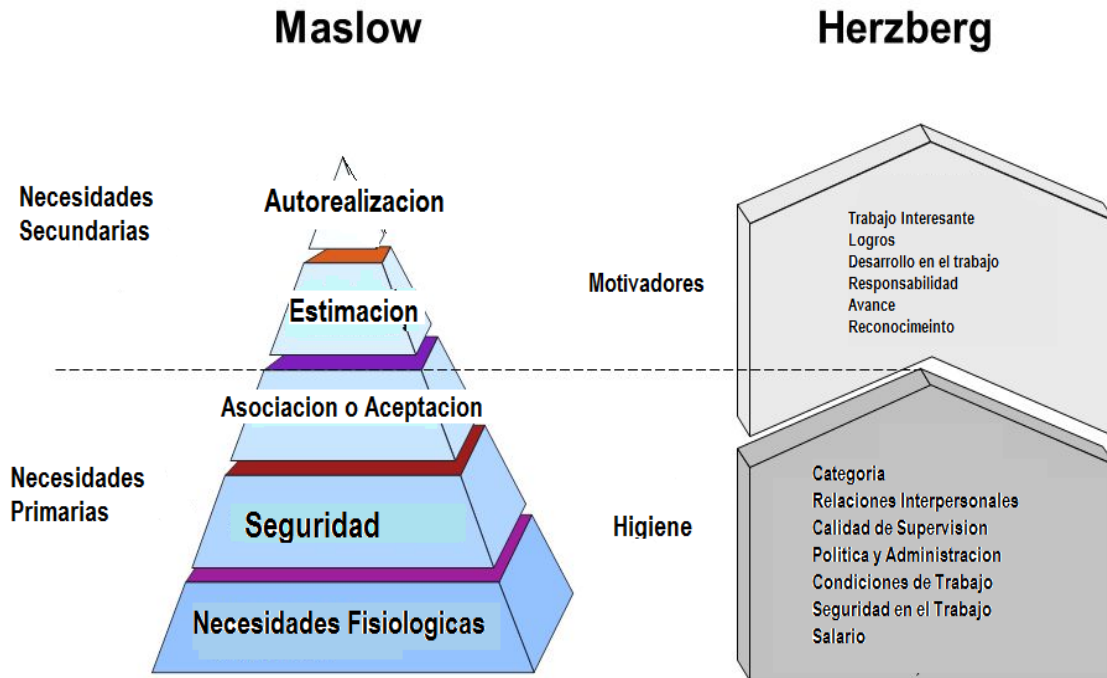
Maslow

Herzberg

Necesidades Secundarias

Autorealizacion

Estimacion

Asociacion o Aceptacion

Necesidades Primarias

Seguridad

Necesidades Fisiologicas

Motivadores

Trabajo Interesante
Logros
Desarrollo en el trabajo
Responsabilidad
Avance
Reconocimeinto

Higiene

Categoria
Relaciones Interpersonales
Calidad de Supervision
Politica y Administracion
Condiciones de Trabajo
Seguridad en el Trabajo
Salario